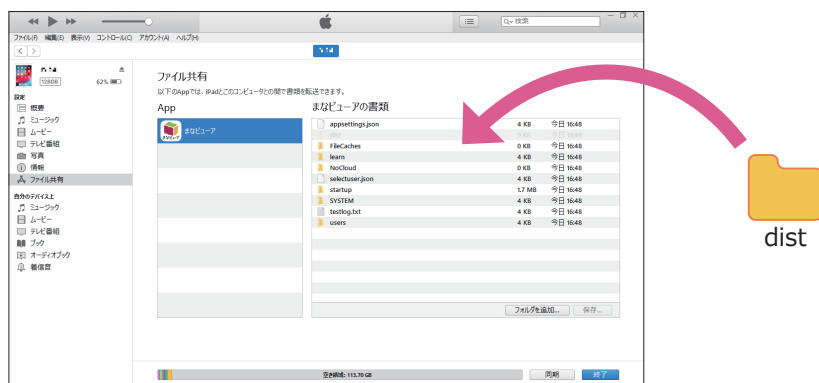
ファイル(F) 編集(E) 表示(V) コントロール(C) アカウント(A) ヘルプ(H)

検索

128GB 62%

設定
概要
ミュージック
ムービー
テレビ番組
写真
情報
ファイル共有

自分のデバイス上
ミュージック
ムービー
テレビ番組
ブック
オーディオブック
着信音

ファイル共有
以下のAppでは、iPadとこのコンピュータとの間で書類を転送できます。

App
まなビューア

まなビューアの書類

| | | |
|---|---|---|
| appsettings.json | 4 KB | 今日 16:48 |
| dist | 0 KB | 今日 16:48 |
| FileCaches | 0 KB | 今日 16:48 |
| learn | 4 KB | 今日 16:48 |
| NoCloud | 0 KB | 今日 16:48 |
| selectuser.json | 4 KB | 今日 16:48 |
| startup | 1.7 MB | 今日 16:48 |
| SYSTEM | 4 KB | 今日 16:48 |
| testlog.txt | 4 KB | 今日 16:48 |
| users | 4 KB | 今日 16:48 |

フォルダを追加... 保存...

空き領域: 113.70 GB
同期
終了

dist